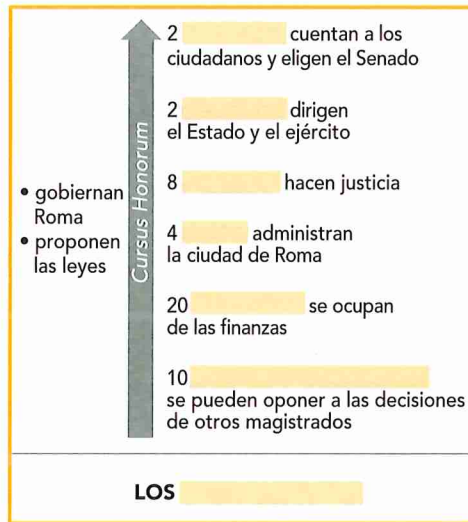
• gobiernan Roma
• proponen las leyes

Cursus Honorum

2 cuentan a los ciudadanos y eligen el Senado

2 dirigen el Estado y el ejército

8 hacen justicia

4 administran la ciudad de Roma

20 se ocupan de las finanzas

10 se pueden oponer a las decisiones de otros magistrados

LOS